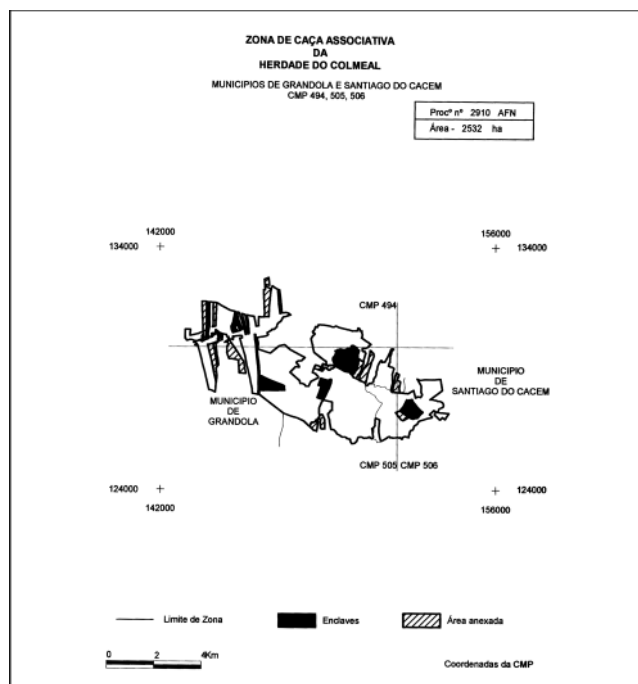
ZONA DE CAÇA ASSOCIATIVA
DA
HERDADE DO COLMEAL

MUNICIPIOS DE GRANDOLA E SANTIAGO DO CACEM
CMP 494, 505, 506

Procº nº 2910 AFN
Área - 2532 ha

142000
134000

156000
134000

CMP 494

MUNICIPIO
DE
SANTIAGO DO CACEM

MUNICIPIO
DE
GRANDOLA

CMP 505 CMP 506

124000
142000

124000
156000

Limite de Zona
Enclaves
Área anexada

0 2 4Km

Coordenadas da CMP